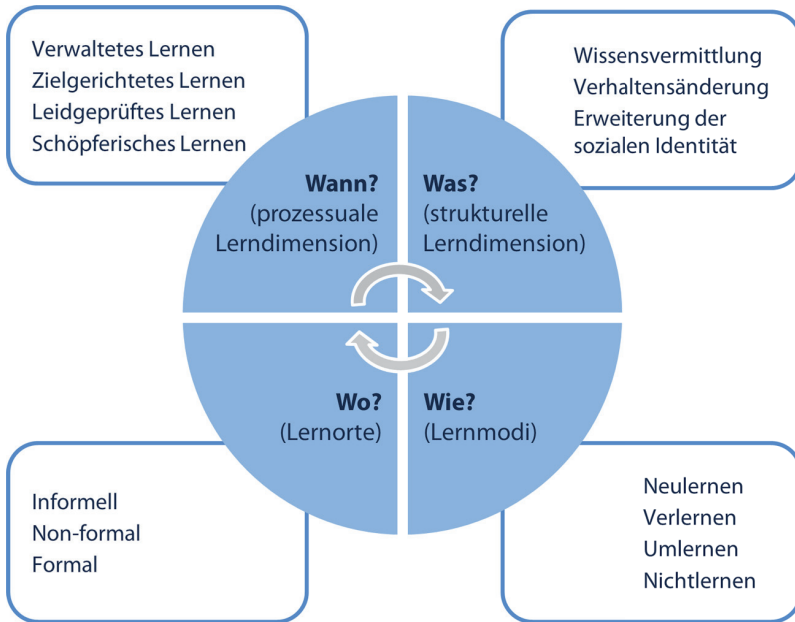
Verwaltetes Lernen
Zielgerichtetes Lernen
Leidgeprüftes Lernen
Schöpferisches Lernen

Wissensvermittlung
Verhaltensänderung
Erweiterung der sozialen Identität

**Wann?** (prozessuale Lerndimension)

**Was?** (strukturelle Lerndimension)

**Wo?** (Lernorte)

**Wie?** (Lernmodi)

Informell
Non-formal
Formal

Neulernen
Verlernen
Umlernen
Nichtlernen